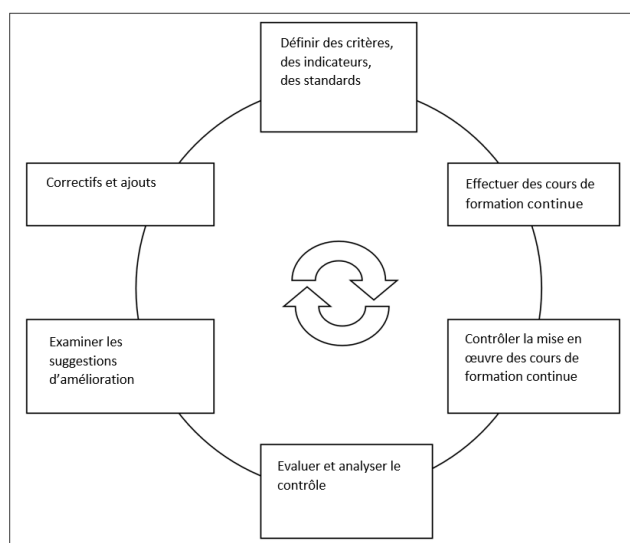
Définir des critères, des indicateurs, des standards

Effectuer des cours de formation continue

Contrôler la mise en œuvre des cours de formation continue

Evaluer et analyser le contrôle

Examiner les suggestions d'amélioration

Correctifs et ajouts